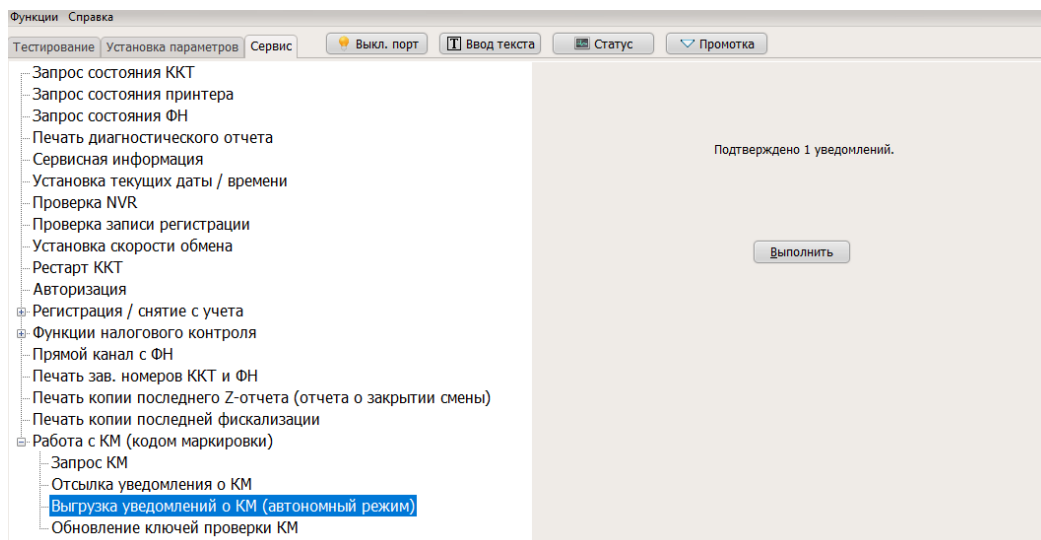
Функции Справка

Тестирование | Установка параметров | Сервис

Выкл. порт | Ввод текста | Статус | Промотка

Запрос состояния ККТ
Запрос состояния принтера
Запрос состояния ФН
Печать диагностического отчета
Сервисная информация
Установка текущих даты / времени
Проверка NVR
Проверка записи регистрации
Установка скорости обмена
Рестарт ККТ
Авторизация
Регистрация / снятие с учета
Функции налогового контроля
Прямой канал с ФН
Печать зав. номеров ККТ и ФН
Печать копии последнего Z-отчета (отчета о закрытии смены)
Печать копии последней фискализации
Работа с КМ (кодом маркировки)
Запрос КМ
Отсылка уведомления о КМ
Выгрузка уведомлений о КМ (автономный режим)
Обновление ключей проверки КМ

Подтверждено 1 уведомлений.

Выполнить